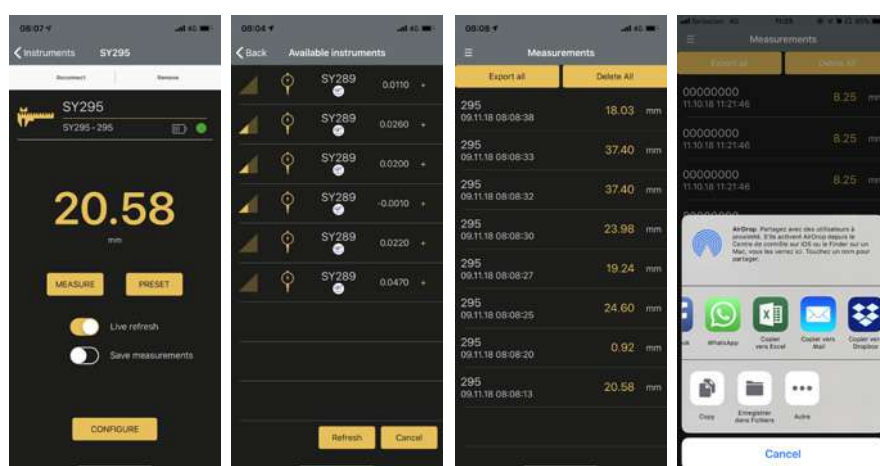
08:07 4G

Instruments SY295

Disconnect Remove

SY295

SY295 - 295

20.58

mm

MEASURE PRESET

Live refresh

Save measurements

CONFIGURE

08:04 4G

Back Available instruments

SY289 0.0110 +

SY289 0.0260 +

SY289 0.0200 +

SY289 -0.0010 +

SY289 0.0220 +

SY289 0.0470 +

Refresh Cancel

08:08 4G

Measurements

Export all Delete All

295
09.11.18 08:08:38 18.03 mm

295
09.11.18 08:08:33 37.40 mm

295
09.11.18 08:08:32 37.40 mm

295
09.11.18 08:08:30 23.98 mm

295
09.11.18 08:08:27 19.24 mm

295
09.11.18 08:08:25 24.60 mm

295
09.11.18 08:08:20 0.92 mm

295
09.11.18 08:08:13 20.58 mm

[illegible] 4G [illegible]

Measurements

Export all Delete All

00000000
11.10.18 11:21:46 8.25 mm

00000000
11.10.18 11:21:46 8.25 mm

00000000
11.10.18 11:21:46 8.25 mm

AirDrop. Partagez avec des utilisateurs à proximité. S'ils activent AirDrop depuis le Centre de contrôle sur iOS ou le Finder sur un Mac, vous les verrez ici. Touchez un nom pour partager.

WhatsApp Copier vers Excel Copier vers Mail Copier vers Dropbox

Copy Enregistrer dans Fichiers Autre

Cancel